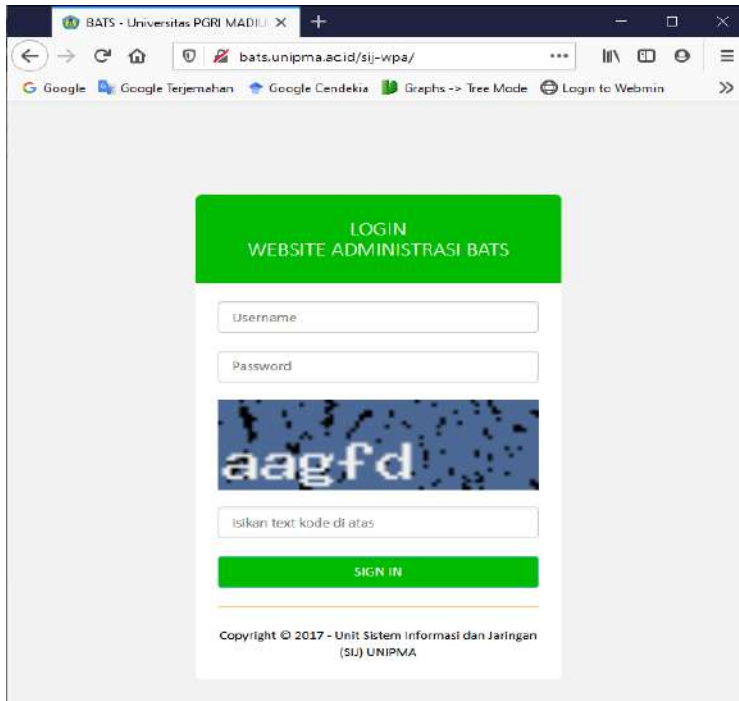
BATS - Universitas PGRI MADIU ×
+

bats.unipma.acid/sij-wpa/
•••

Google  Google Terjemahan  Google Cendekia  Graphs -> Tree Mode  Login to Webmin  »

LOGIN
WEBSITE ADMINISTRASI BATS

Username

Password

aagfd

Isikan text kode di atas

SIGN IN

Copyright © 2017 - Unit Sistem Informasi dan Jaringan (SIJ) UNIPMA